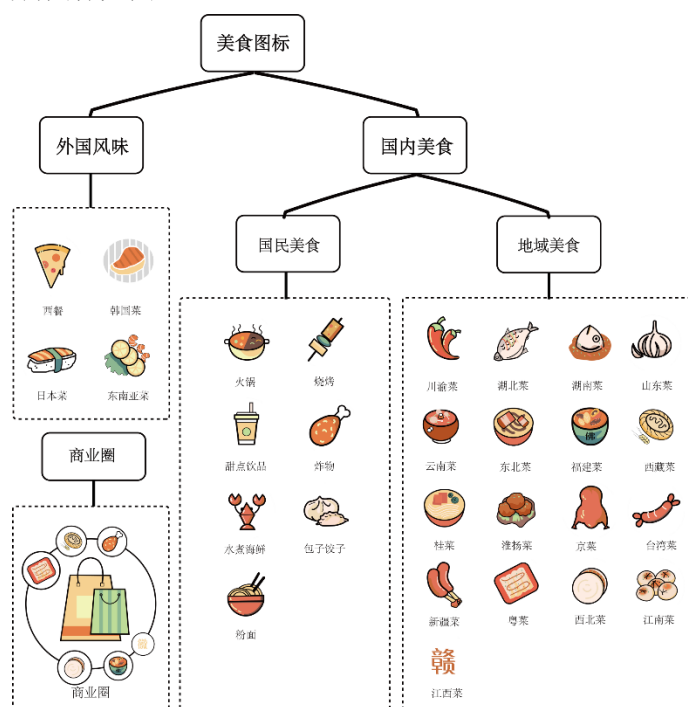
美食图标

外国风味

国内美食

西餐
韩国菜
日本菜
东南亚菜

商业圈

商业圈

国民美食

火锅
烧烤
甜点饮品
炸物
水煮海鲜
包子饺子
粉面

地域美食

川渝菜
湖北菜
湖南菜
山东菜
云南菜
东北菜
福建菜
西藏菜
桂菜
淮扬菜
京菜
台湾菜
新疆菜
粤菜
西北菜
江南菜
赣
江西菜